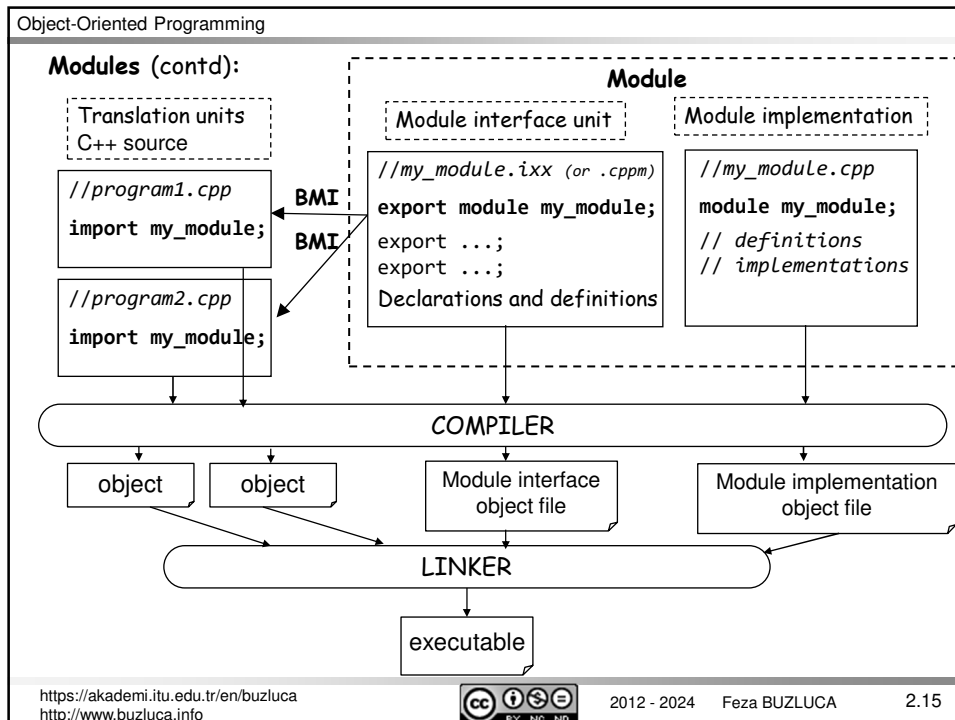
Object-Oriented Programming

**Modules** (contd):

Module

Translation units
C++ source

Module interface unit

Module implementation

//program1.cpp
import my_module;

BMI

BMI

//program2.cpp
import my_module;

//my_module.ixx (or .cppm)
export module my_module;
export ...;
export ...;
Declarations and definitions

//my_module.cpp
module my_module;
// definitions
// implementations

COMPILER

object

object

Module interface object file

Module implementation object file

LINKER

executable

https://akademi.itu.edu.tr/en/buzluca
http://www.buzluca.info

2012 - 2024 Feza BUZLUCA 2.15